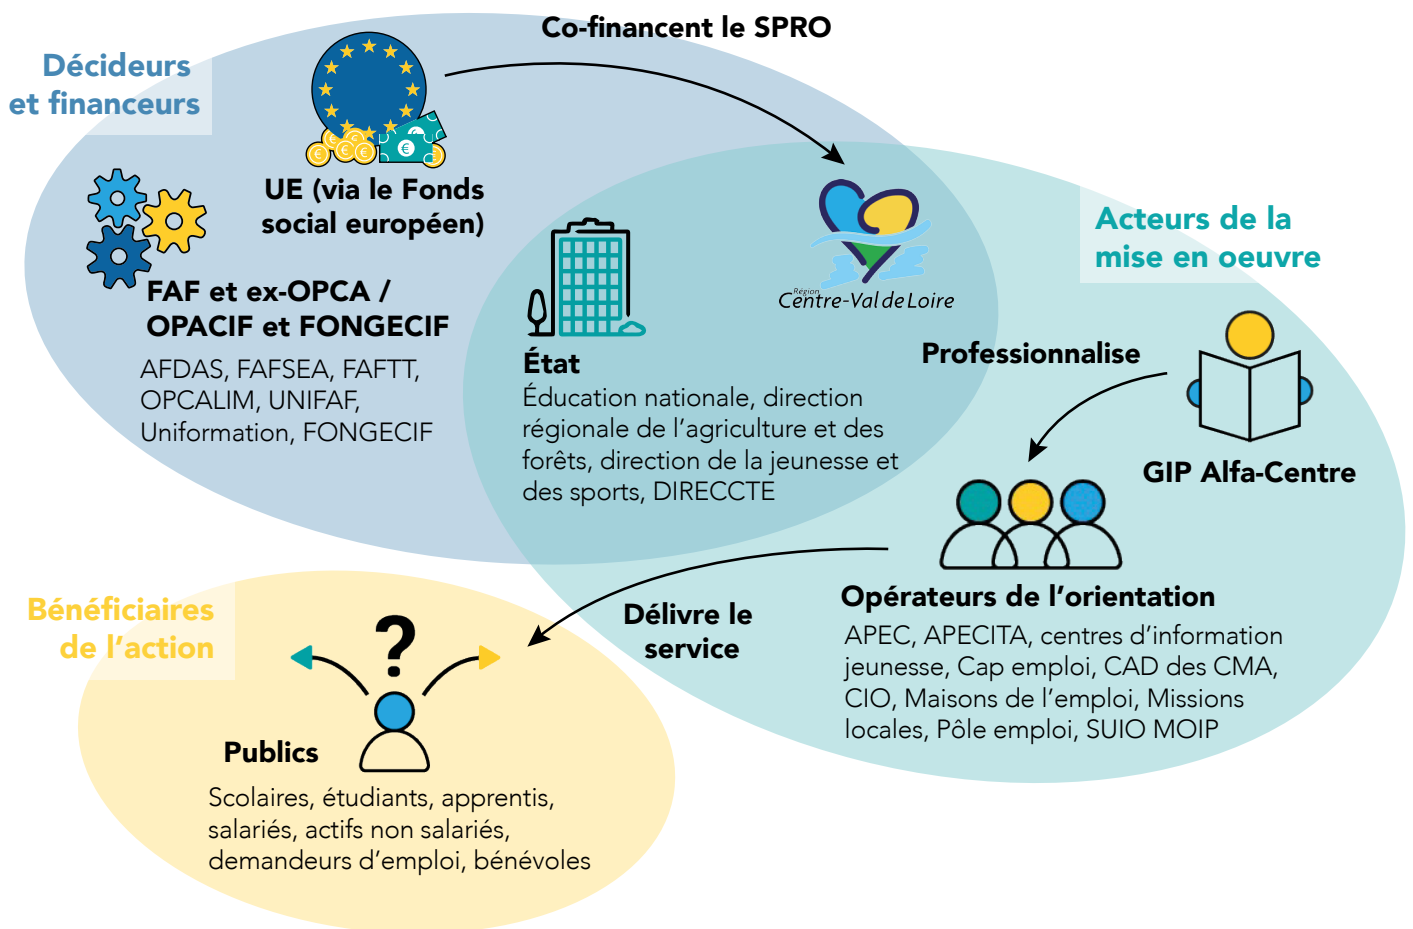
Décideurs et financeurs

Co-financent le SPRO

UE (via le Fonds social européen)

FAF et ex-OPCA / OPACIF et FONGECIF

AFDAS, FAFSEA, FAFTT, OPCALIM, UNIFAF, Uniformation, FONGECIF

Région Centre-Val de Loire

Acteurs de la mise en oeuvre

État

Éducation nationale, direction régionale de l'agriculture et des forêts, direction de la jeunesse et des sports, DIRECCTE

Professionnalise

GIP Alfa-Centre

Opérateurs de l'orientation

APEC, APECITA, centres d'information jeunesse, Cap emploi, CAD des CMA, CIO, Maisons de l'emploi, Missions locales, Pôle emploi, SUIO MOIP

Bénéficiaires de l'action

Délivre le service

?

Publics

Scolaires, étudiants, apprentis, salariés, actifs non salariés, demandeurs d'emploi, bénévoles